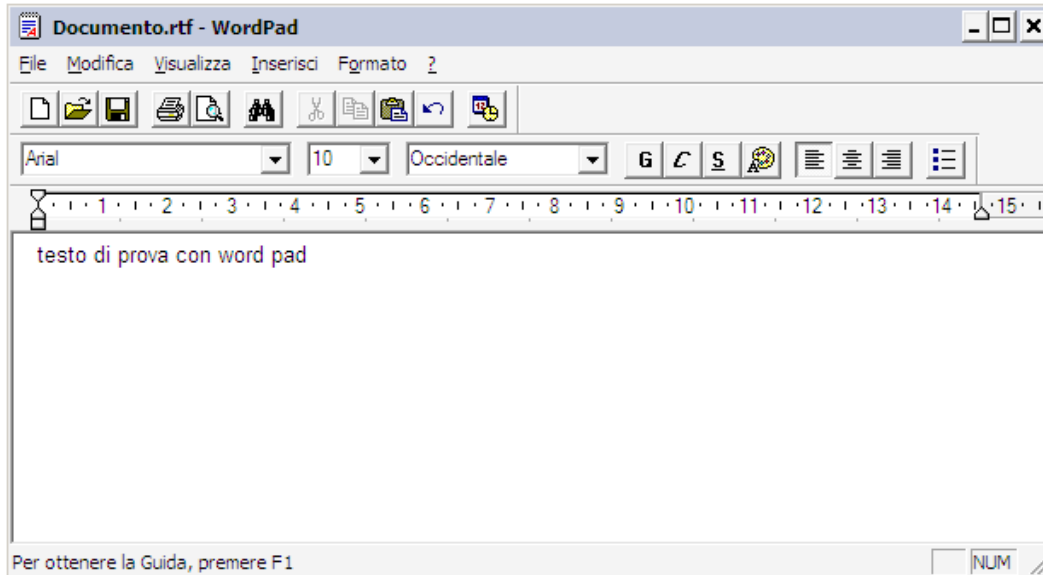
Documento.rtf - WordPad

File Modifica Visualizza Inserisci Formato ?

Arial 10 Occidentale G C S

1 2 3 4 5 6 7 8 9 10 11 12 13 14 15

testo di prova con word pad

Per ottenere la Guida, premere F1 NUM